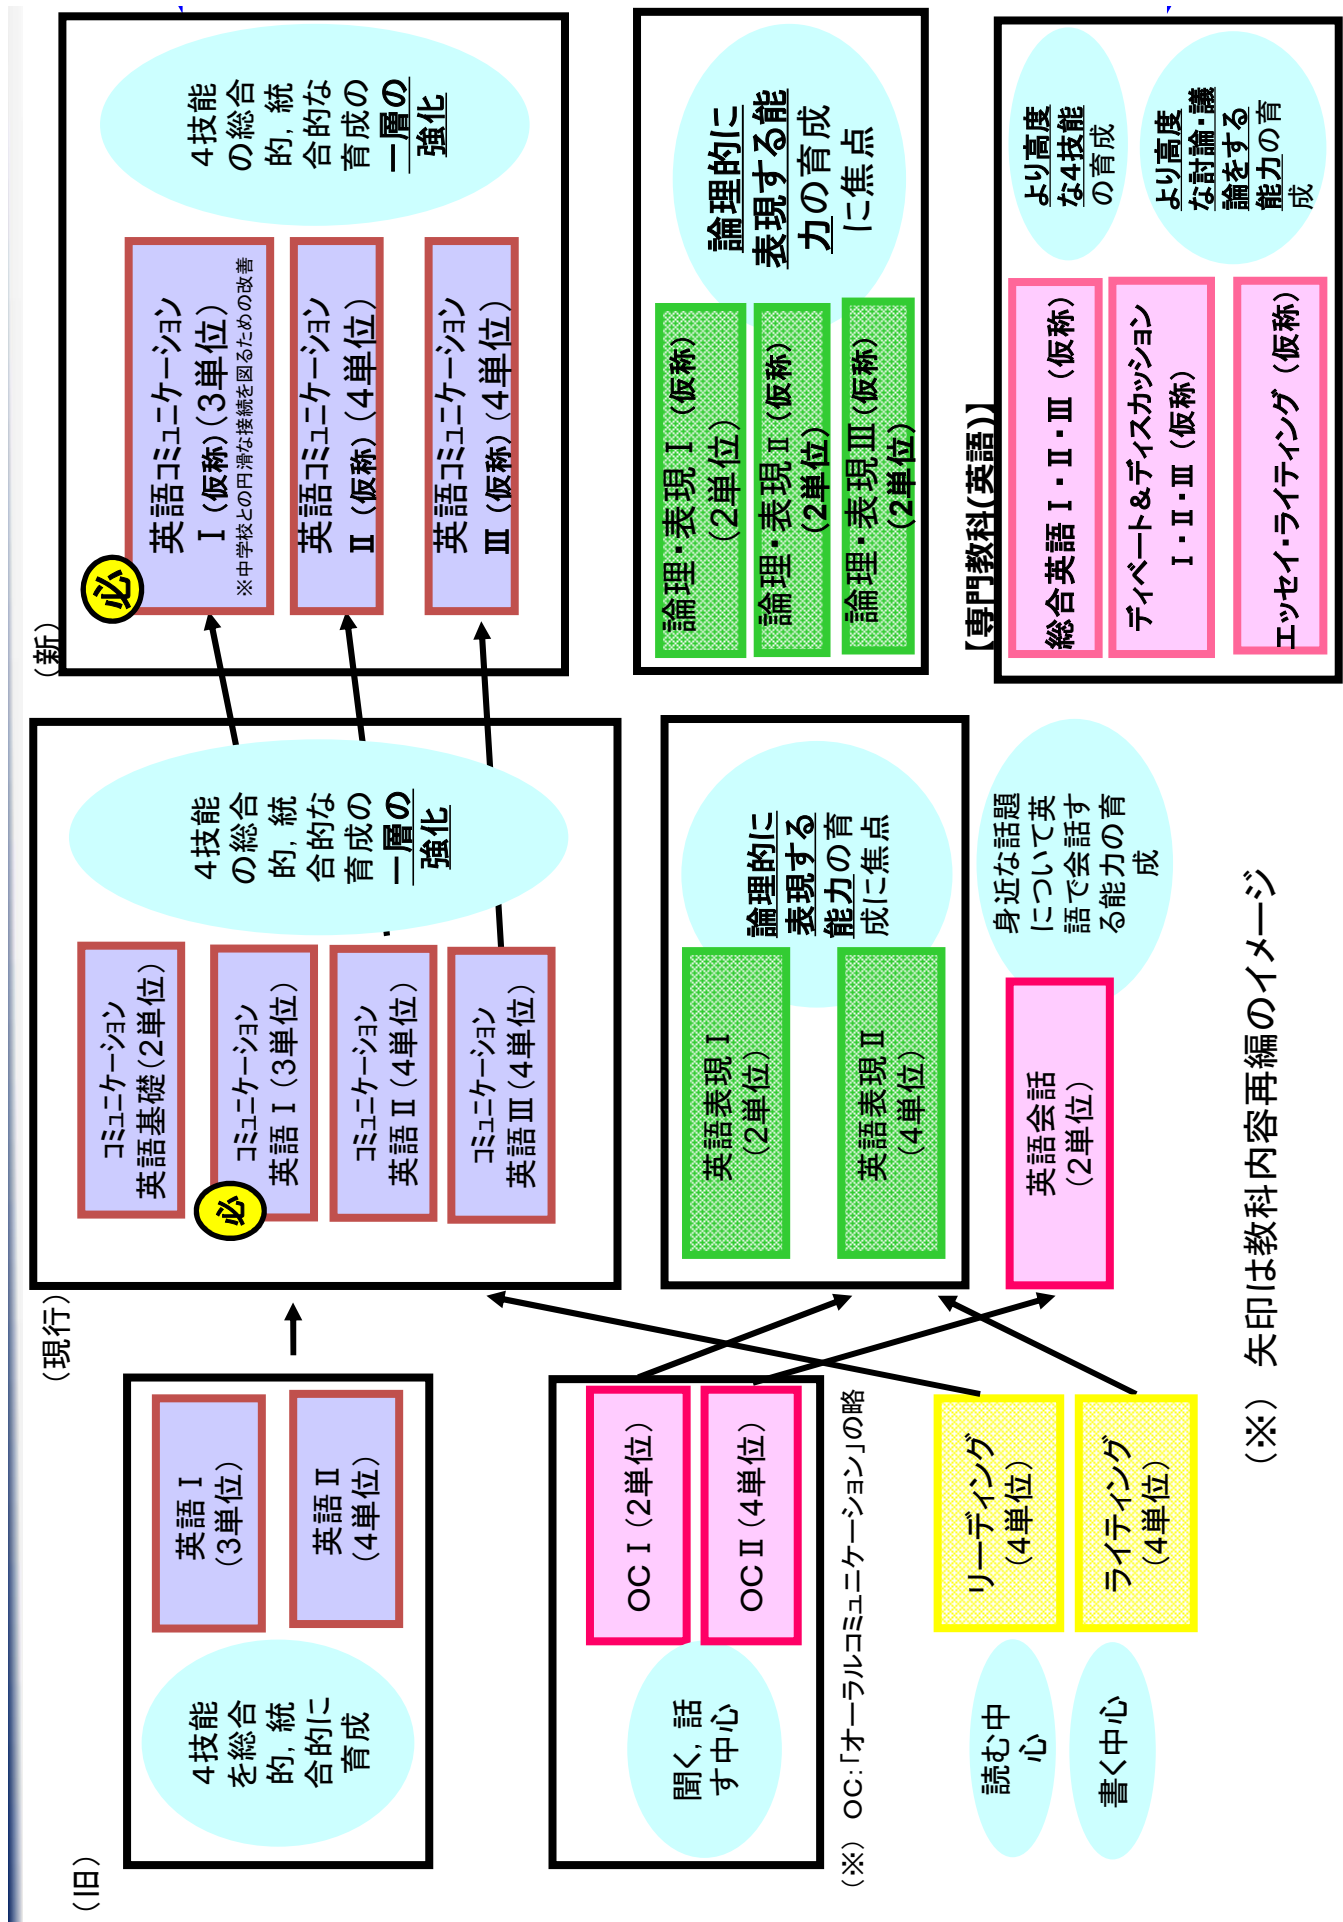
（旧）

4技能を総合的，統合的に育成

英語Ⅰ（3単位）

英語Ⅱ（4単位）

聞く，話す中心

OCⅠ（2単位）

OCⅡ（4単位）

（※）OC：「オーラルコミュニケーション」の略

読む中心

リーディング（4単位）

書く中心

ライティング（4単位）

（現行）

4技能の総合的，統合的な育成の一層の強化

コミュニケーション英語基礎（2単位）

必 コミュニケーション英語Ⅰ（3単位）

コミュニケーション英語Ⅱ（4単位）

コミュニケーション英語Ⅲ（4単位）

論理的に表現する能力の育成に焦点

英語表現Ⅰ（2単位）

英語表現Ⅱ（4単位）

身近な話題について英語で会話する能力の育成

英語会話（2単位）

（新）

4技能の総合的，統合的な育成の一層の強化

必 英語コミュニケーションⅠ（仮称）（3単位）
※中学校との円滑な接続を図るための改善

英語コミュニケーションⅡ（仮称）（4単位）

英語コミュニケーションⅢ（仮称）（4単位）

論理的に表現する能力の育成に焦点

論理・表現Ⅰ（仮称）（2単位）

論理・表現Ⅱ（仮称）（2単位）

論理・表現Ⅲ（仮称）（2単位）

【専門教科(英語)】

より高度な4技能の育成

総合英語Ⅰ・Ⅱ・Ⅲ（仮称）

より高度な討論・議論をする能力の育成

ディベート＆ディスカッションⅠ・Ⅱ・Ⅲ（仮称）

エッセイ・ライティング（仮称）

（※）矢印は教科内容再編のイメージ